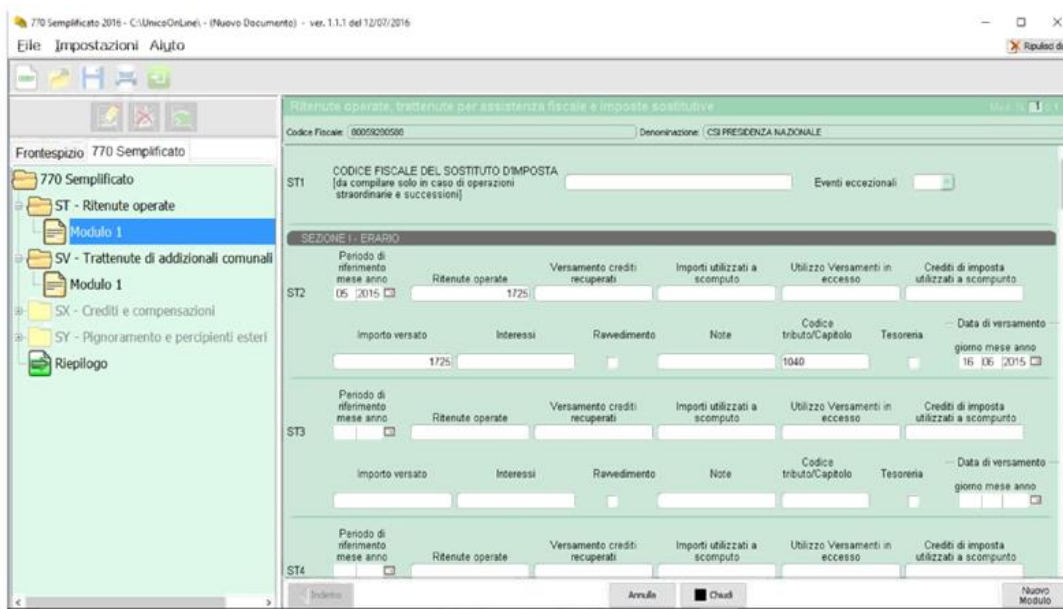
770 Semplificato 2016 - C:\UnicoOnLine\ - (Nuovo Documento) - ver. 1.1.1 del 12/07/2016

File Impostazioni Aiuto

Ripulisci di

Frontespizio 770 Semplificato

770 Semplificato
ST - Ritenute operate
Modulo 1
SV - Trattenute di addizionali comunali
Modulo 1
SX - Crediti e compensazioni
SY - Pignoramento e percipienti esteri
Riepilogo

Ritenute operate, trattenute per assistenza fiscale e imposte sostitutive

Codice Fiscale: 80059290580
Denominazione: CSI PRESIDENZA NAZIONALE

ST1
CODICE FISCALE DEL SOSTITUTO D'IMPOSTA
[da compilare solo in caso di operazioni straordinarie e successioni]
Eventi eccezionali

SEZIONE I - ERARIO

ST2
Periodo di riferimento mese anno
05 2015
Ritenute operate
1725
Versamento crediti recuperati
Importi utilizzati a scomputo
Utilizzo Versamenti in eccesso
Crediti di imposta utilizzati a scomputo
Importo versato
1725
Interessi
Ravvedimento
Note
Codice tributo/Capitolo
1040
Tesoreria
Data di versamento
giorno mese anno
16 06 2015

ST3
Periodo di riferimento mese anno
Ritenute operate
Versamento crediti recuperati
Importi utilizzati a scomputo
Utilizzo Versamenti in eccesso
Crediti di imposta utilizzati a scomputo
Importo versato
Interessi
Ravvedimento
Note
Codice tributo/Capitolo
Tesoreria
Data di versamento
giorno mese anno

ST4
Periodo di riferimento mese anno
Ritenute operate
Versamento crediti recuperati
Importi utilizzati a scomputo
Utilizzo Versamenti in eccesso
Crediti di imposta utilizzati a scomputo

Indietro
Annulla
Chiudi
Nuovo Modulo